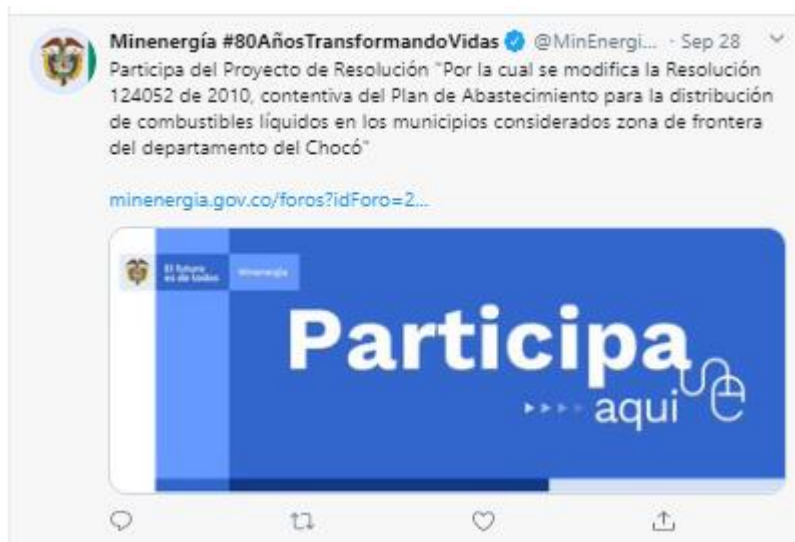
Minenergía #80AñosTransformandoVidas @MinEnergi... · Sep 28

Participa del Proyecto de Resolución "Por la cual se modifica la Resolución 124052 de 2010, contentiva del Plan de Abastecimiento para la distribución de combustibles líquidos en los municipios considerados zona de frontera del departamento del Chocó"

minenergia.gov.co/foros?idForo=2...

El futuro es de todos

Minenergía

Participa

aqui